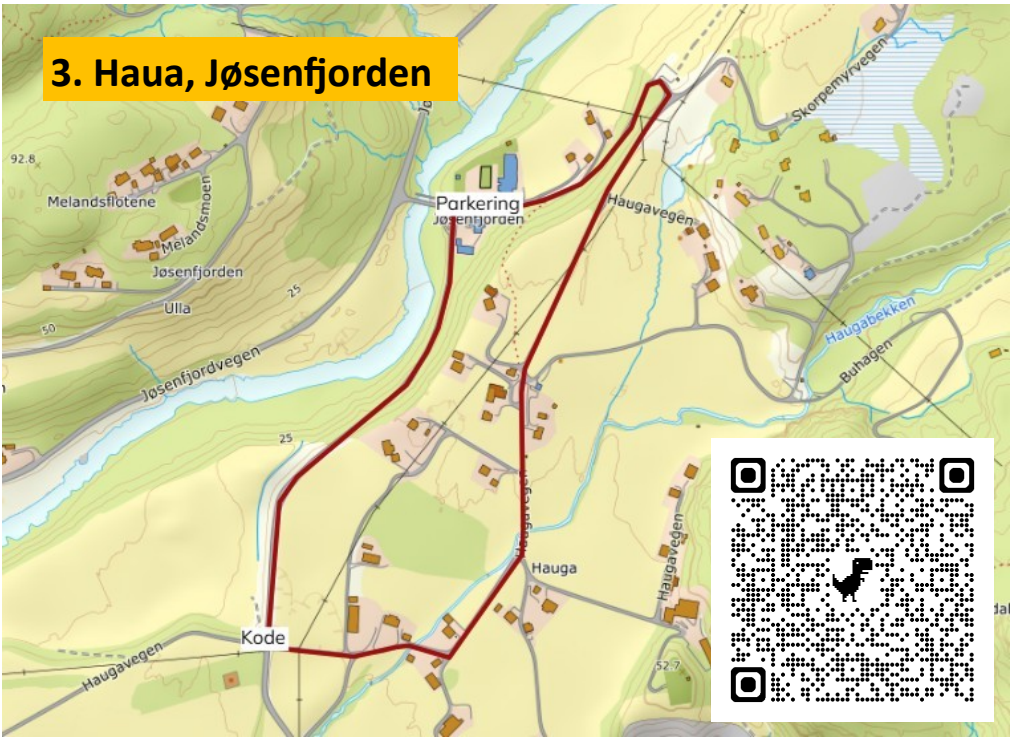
3. Haua, Jøsenfjorden

92.8

Melandsflotene

Melandsmoen

Jøsenfjorden

Ulla

25

50

Jøsenfjordvegen

25

Parkering

Jøsenfjorden

Skorpemyrvegen

Haugavegen

Haugabekken

Buhagen

Haugavegen

Hauga

Haugavegen

Kode

Haugavegen

52.7